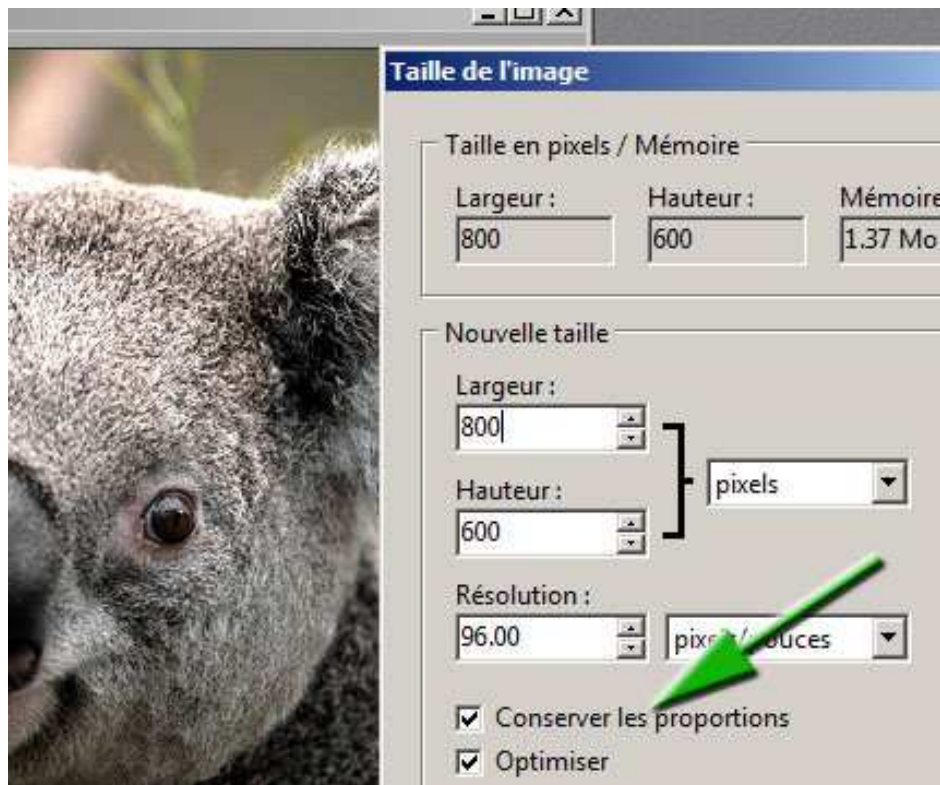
Taille de l'image

Taille en pixels / Mémoire

Largeur :
800

Hauteur :
600

Mémoire
1.37 Mo

Nouvelle taille

Largeur :
800

Hauteur :
600

pixels

Résolution :
96.00

pix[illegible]ouces

Conserver les proportions

Optimiser